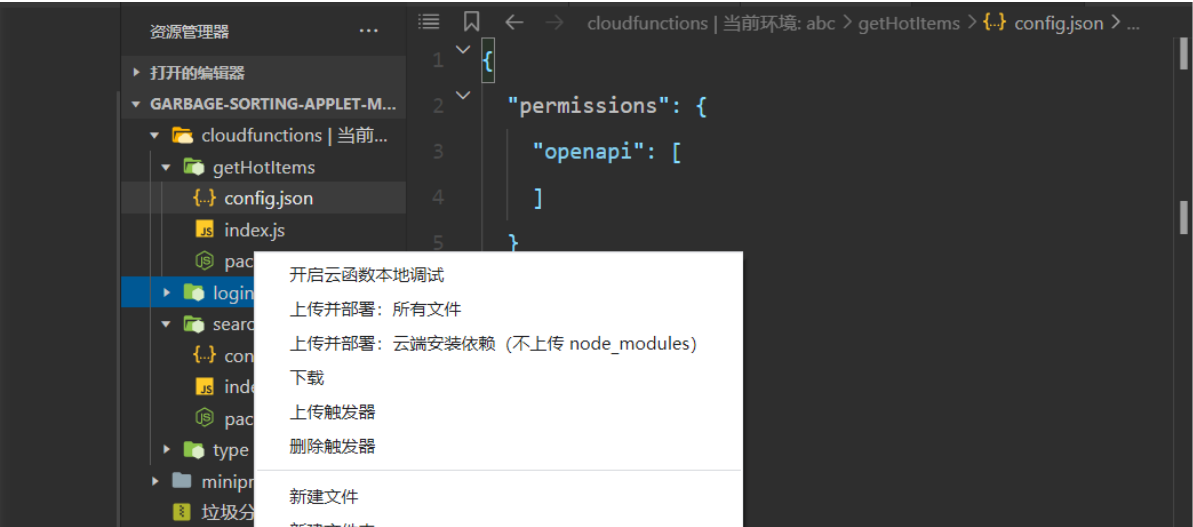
资源管理器 ...

打开的编辑器

GARBAGE-SORTING-APPLET-M...

cloudfunctions | 当前...

getHotItems

{..} config.json

JS index.js

pac

login

searc

{..} con

JS inde

pac

type

minipr

垃圾分

cloudfunctions | 当前环境: abc > getHotItems > {..} config.json > ...

1 {
2 "permissions": {
3 "openapi": [
4 ]
5 }

开启云函数本地调试

上传并部署：所有文件

上传并部署：云端安装依赖（不上传 node_modules)

下载

上传触发器

删除触发器

新建文件

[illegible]